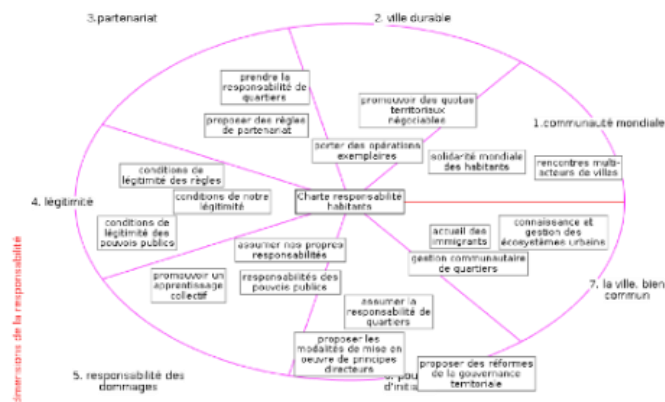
3.partenariat

2. ville durable

1.communauté mondiale

4. légitimité

5. responsabilité des dommages

7. la ville, bien commun

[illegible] pou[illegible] d'initia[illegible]

dimensions de la responsabilité

prendre la responsabilité de quartiers

proposer des règles de partenariat

promouvoir des quotas territoriaux négociables

porter des opérations exemplaires

solidarité mondiale des habitants

rencontres multi-acteurs de villes

conditions de légitimité des règles

conditions de notre légitimité

conditions de légitimité des pouvoirs publics

Charte responsabilité habitants

accueil des immigrants

connaissance et gestion des écosystèmes urbains

gestion communautaire de quartiers

assumer nos propres responsabilités

promouvoir un apprentissage collectif

responsabilités des pouvoirs publics

assumer la responsabilité de quartiers

proposer les modalités de mise en oeuvre de principes directeurs

proposer des réformes de la gouvernance territoriale